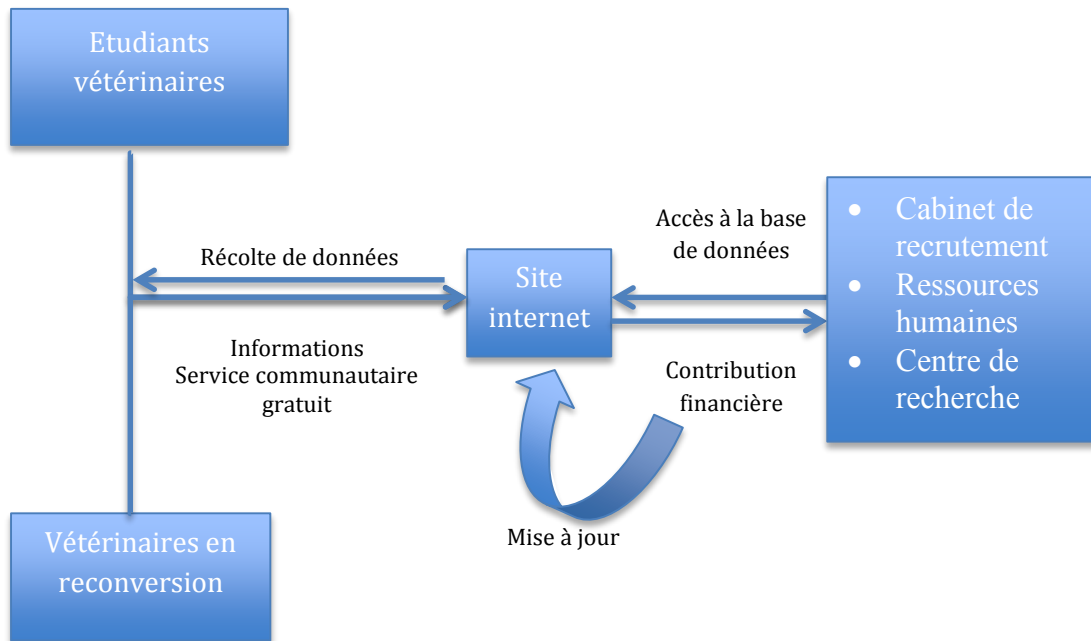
Etudiants vétérinaires

Récolte de données

Informations
Service communautaire gratuit

Site internet

Accès à la base de données

Contribution financière

Mise à jour

- Cabinet de recrutement
- Ressources humaines
- Centre de recherche

Vétérinaires en reconversion